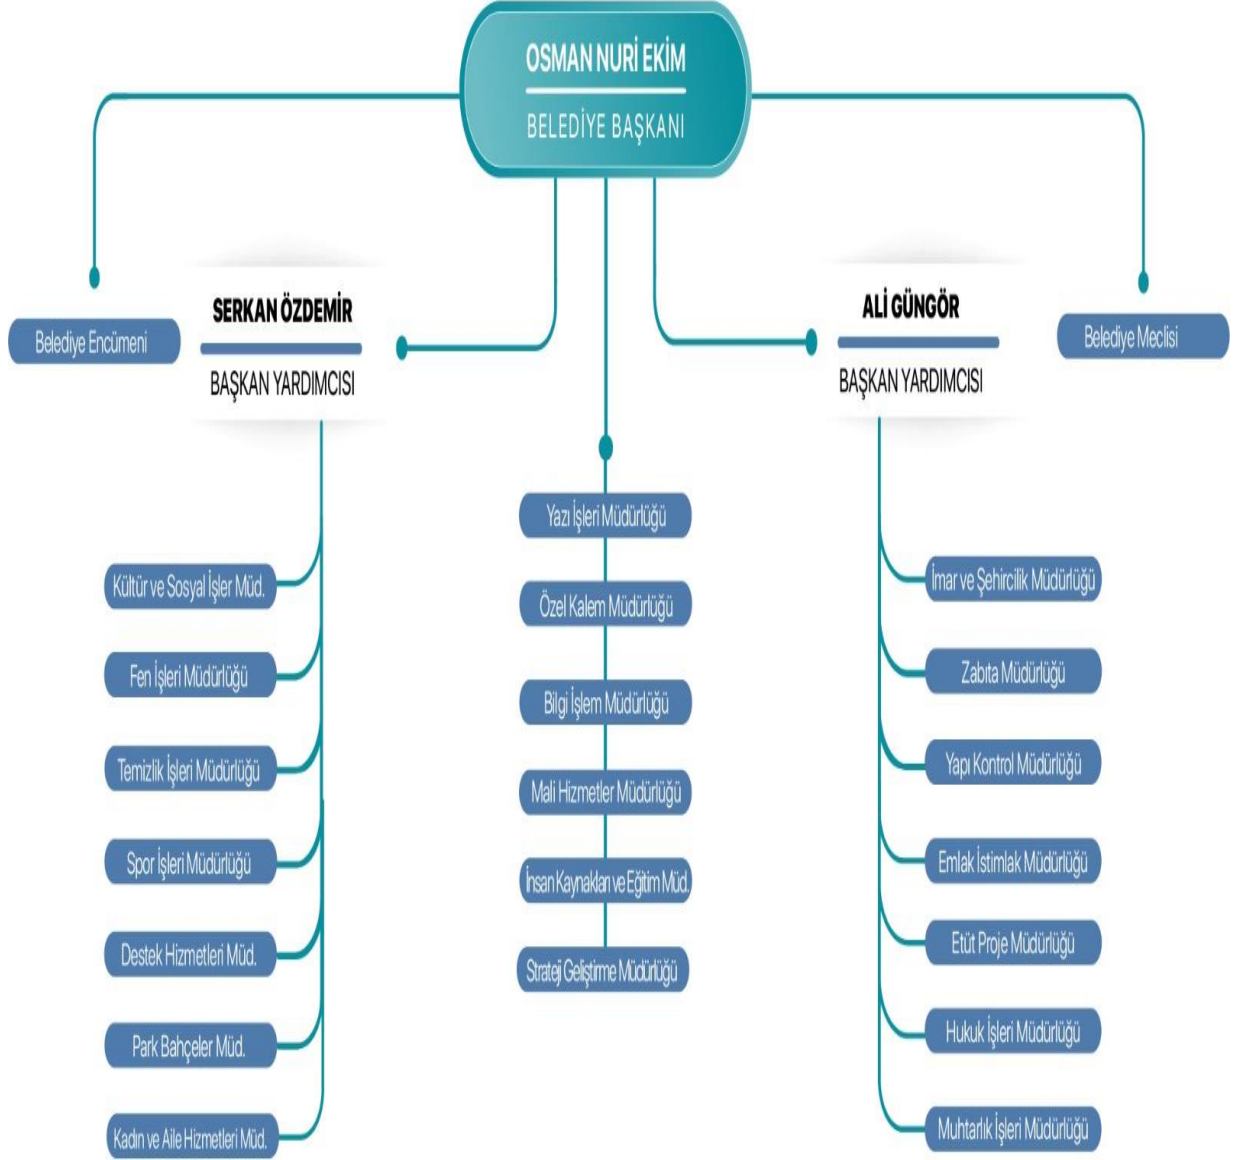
OSMAN NURİ EKİM

BELEDİYE BAŞKANI

Belediye Encümeni

SERKAN ÖZDEMİR

BAŞKAN YARDIMCISI

ALİ GÜNGÖR

BAŞKAN YARDIMCISI

Belediye Meclisi

Kültür ve Sosyal İşler Müd.

Fen İşleri Müdürlüğü

Temizlik İşleri Müdürlüğü

Spor İşleri Müdürlüğü

Destek Hizmetleri Müd.

Park Bahçeler Müd.

Kadın ve Aile Hizmetleri Müd.

Yazı İşleri Müdürlüğü

Özel Kalem Müdürlüğü

Bilgi İşlem Müdürlüğü

Mali Hizmetler Müdürlüğü

İnsan Kaynakları ve Eğitim Müd.

Strateji Geliştirme Müdürlüğü

İmar ve Şehircilik Müdürlüğü

Zabıta Müdürlüğü

Yapı Kontrol Müdürlüğü

Emlak İstimlak Müdürlüğü

Etüt Proje Müdürlüğü

Hukuk İşleri Müdürlüğü

Muhtarlık İşleri Müdürlüğü